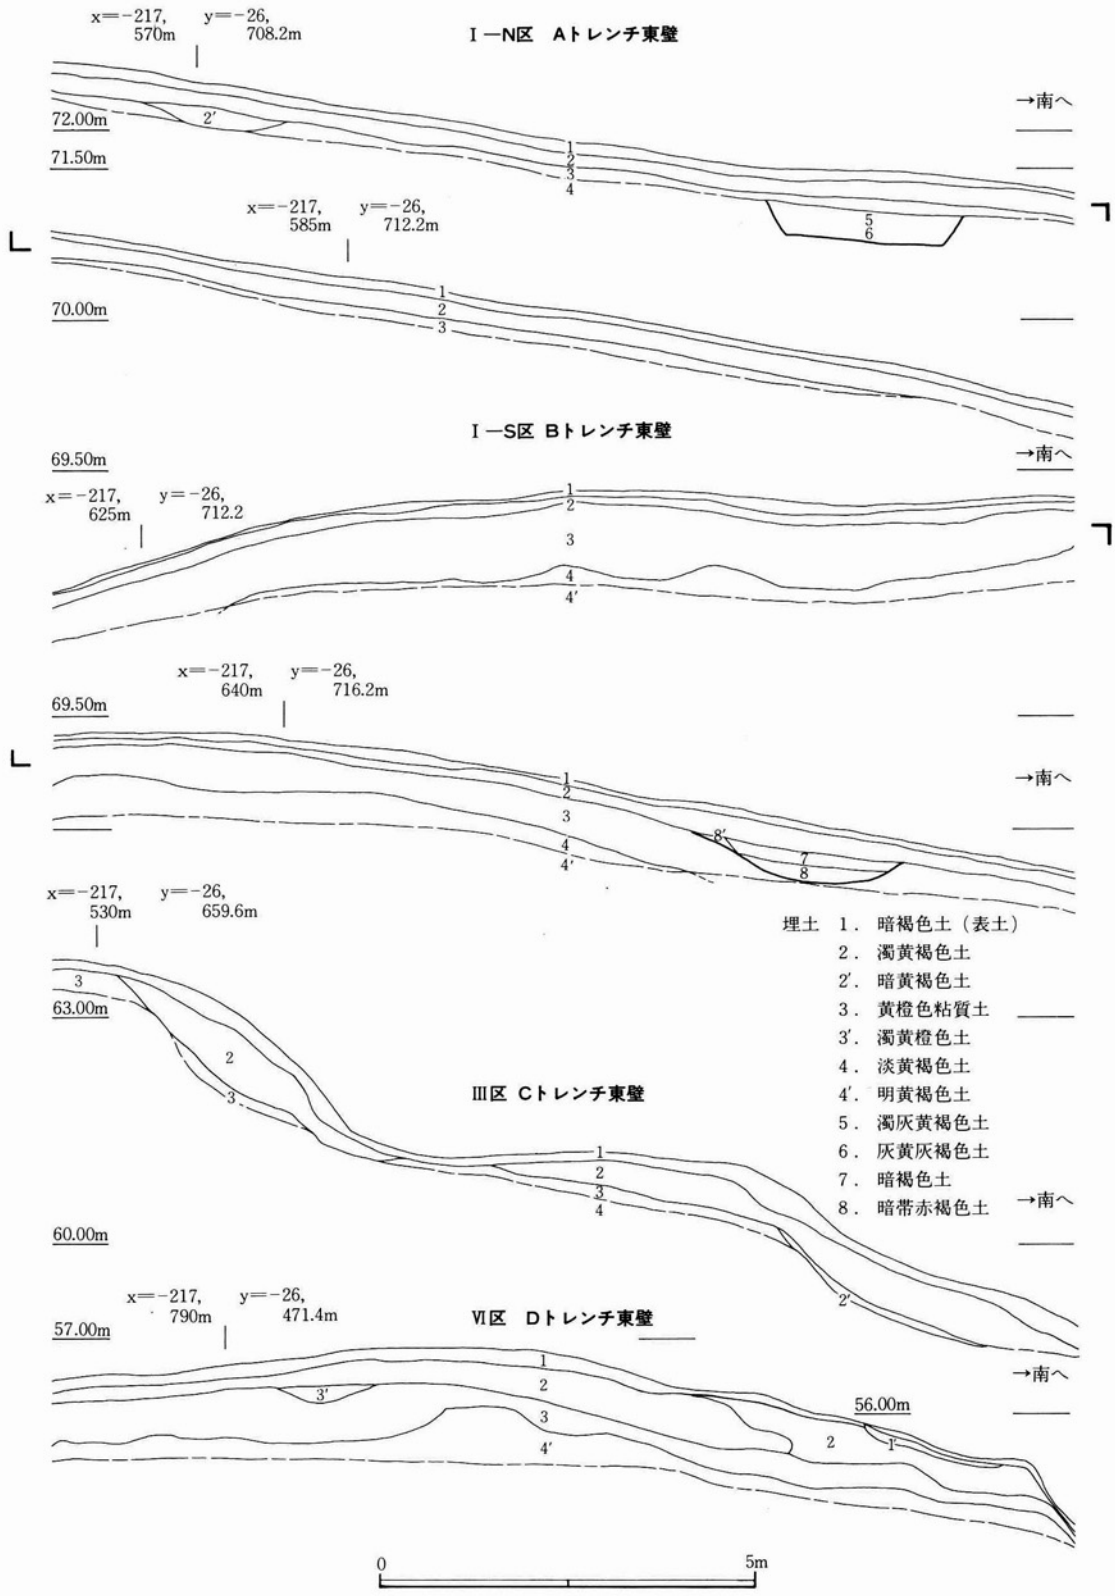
x=−217, 570m y=−26, 708.2m

I−N区 Aトレンチ東壁

→南へ

72.00m

2′

71.50m

1
2
3
4

x=−217, 585m y=−26, 712.2m

5
6

70.00m

1
2
3

I−S区 Bトレンチ東壁

69.50m

→南へ

x=−217, 625m y=−26, 712.2

1
2
3
4
4′

x=−217, 640m y=−26, 716.2m

69.50m

→南へ

1
2
3
4
4′
8′
7
8

x=−217, 530m y=−26, 659.6m

埋土 1. 暗褐色土（表土）
2. 濁黄褐色土
2′. 暗黄褐色土
3. 黄橙色粘質土
3′. 濁黄橙色土
4. 淡黄褐色土
4′. 明黄褐色土
5. 濁灰黄褐色土
6. 灰黄灰褐色土
7. 暗褐色土
8. 暗帯赤褐色土

3
63.00m
2
3

III区 Cトレンチ東壁

1
2
3
4

→南へ

60.00m

2′

x=−217, 790m y=−26, 471.4m

VI区 Dトレンチ東壁

57.00m

1
3′
2
3
4′

→南へ

56.00m

2
1

0 5m